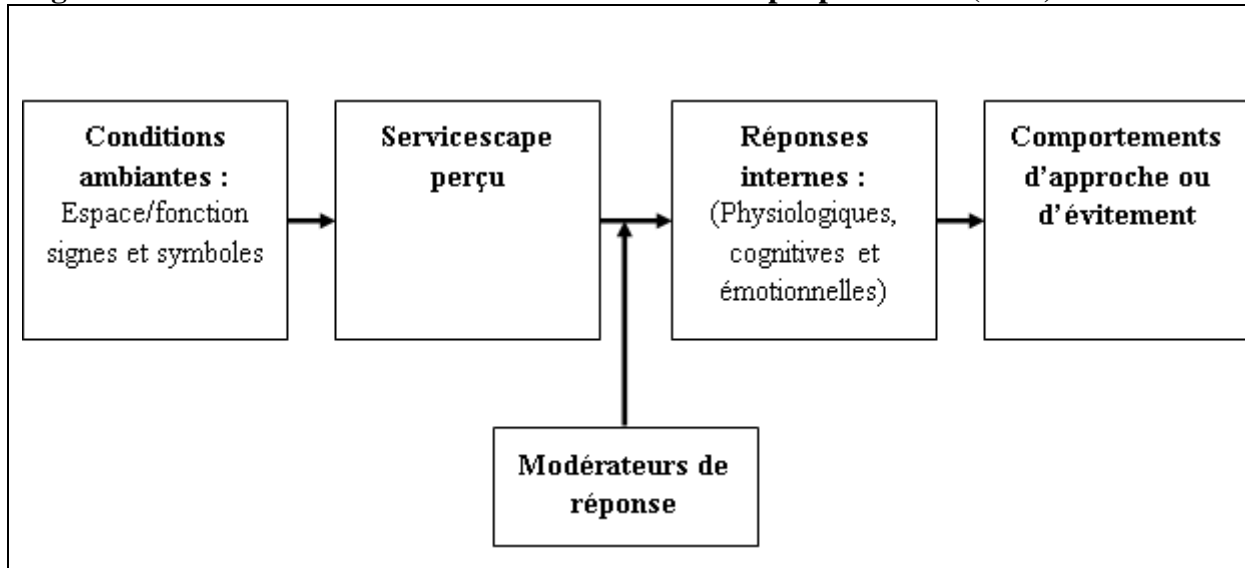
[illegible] proposé par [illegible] (199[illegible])

Conditions ambiantes : Espace/fonction signes et symboles

Servicescape perçu

Réponses internes : (Physiologiques, cognitives et émotionnelles)

Comportements d'approche ou d'évitement

Modérateurs de réponse